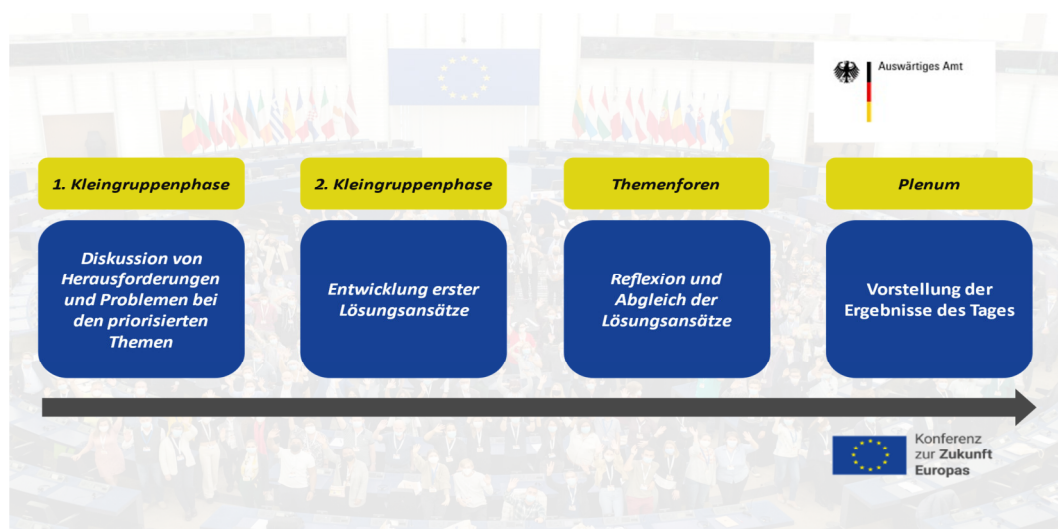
Auswärtiges Amt

1. Kleingruppenphase

Diskussion von Herausforderungen und Problemen bei den priorisierten Themen

2. Kleingruppenphase

Entwicklung erster Lösungsansätze

Themenforen

Reflexion und Abgleich der Lösungsansätze

Plenum

Vorstellung der Ergebnisse des Tages

Konferenz zur Zukunft Europas